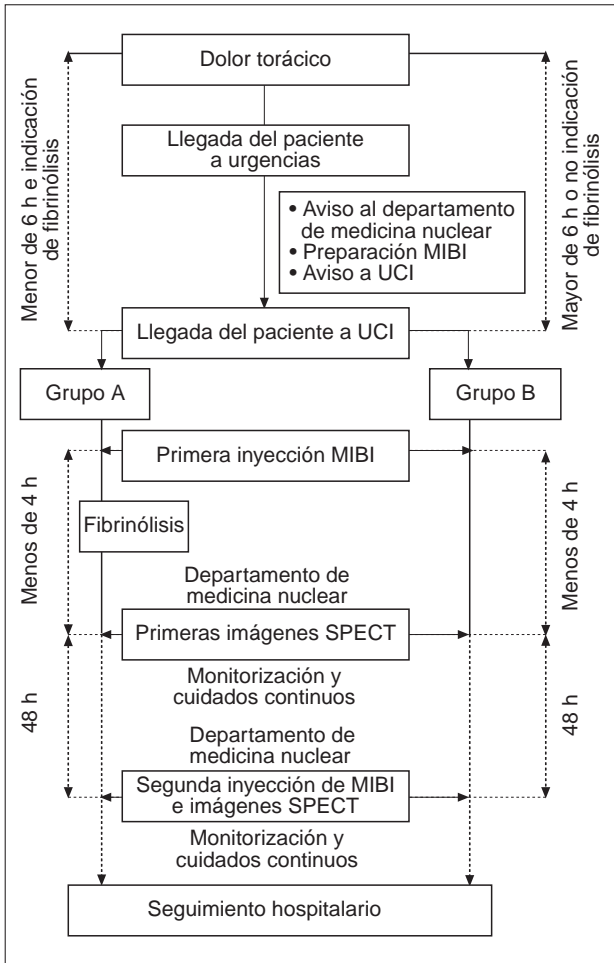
Dolor torácico

Menor de 6 h e indicación de fibrinólisis

Mayor de 6 h o no indicación de fibrinólisis

Llegada del paciente a urgencias

• Aviso al departamento de medicina nuclear
• Preparación MIBI
• Aviso a UCI

Llegada del paciente a UCI

Grupo A

Grupo B

Primera inyección MIBI

Menos de 4 h

Menos de 4 h

Fibrinólisis

Departamento de medicina nuclear

Primeras imágenes SPECT

Monitorización y cuidados continuos

48 h

48 h

Departamento de medicina nuclear

Segunda inyección de MIBI e imágenes SPECT

Monitorización y cuidados continuos

Seguimiento hospitalario